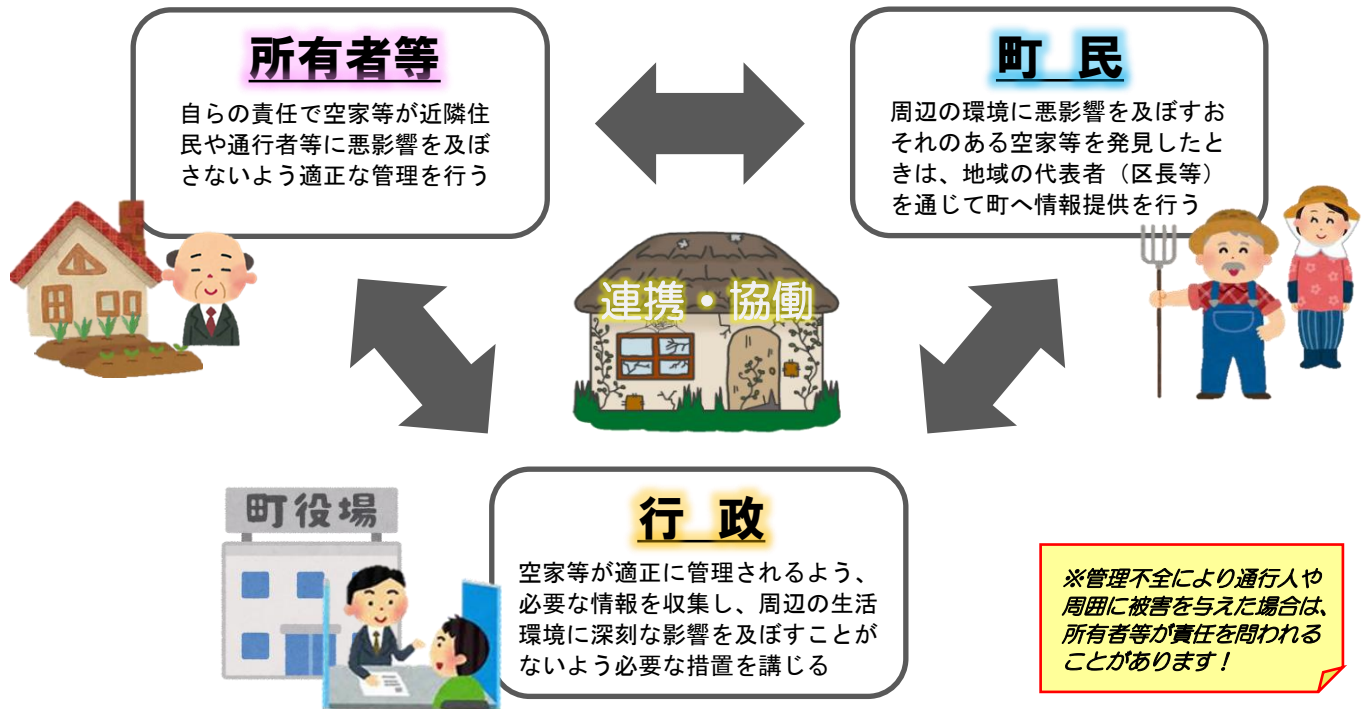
所有者等

自らの責任で空家等が近隣住民や通行者等に悪影響を及ぼさないよう適正な管理を行う

町　民

周辺の環境に悪影響を及ぼすおそれのある空家等を発見したときは、地域の代表者（区長等）を通じて町へ情報提供を行う

連携・協働

町役場

行　政

空家等が適正に管理されるよう、必要な情報を収集し、周辺の生活環境に深刻な影響を及ぼすことがないよう必要な措置を講じる

※管理不全により通行人や周囲に被害を与えた場合は、所有者等が責任を問われることがあります！